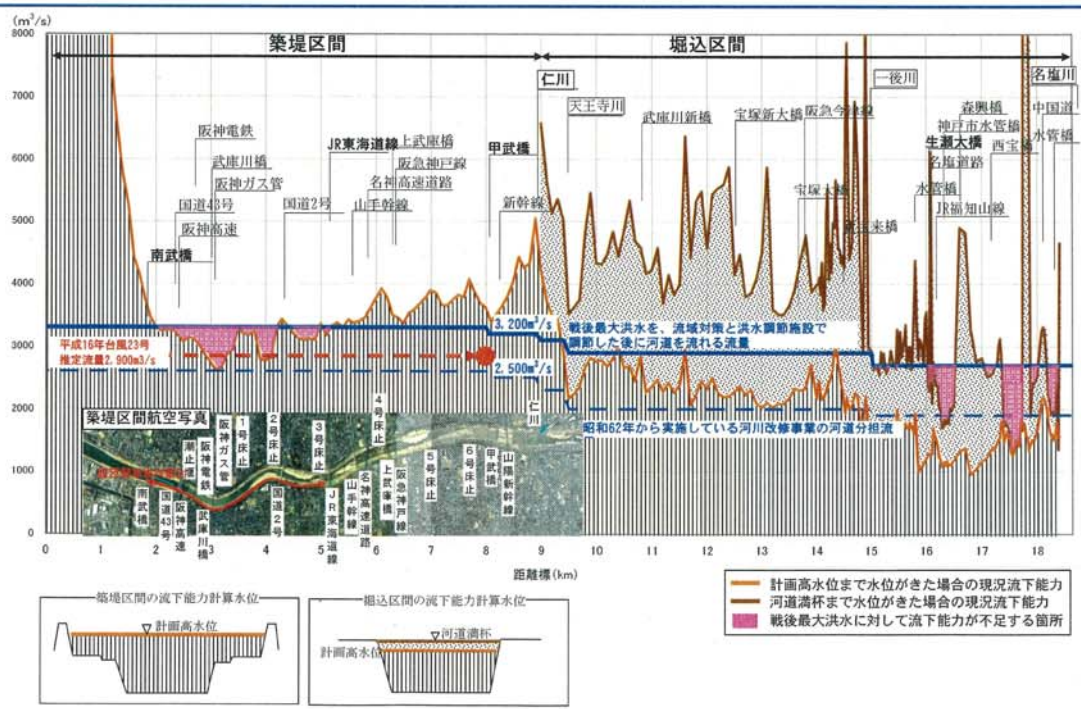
($m^3/s$)
8000
7000
6000
5000
4000
3000
2000
1000
0

築堤区間
堀込区間

阪神電鉄
武庫川橋
阪神ガス管
国道43号
阪神高速
南武橋
国道2号
JR東海道線
上武庫橋
阪急神戸線
名神高速道路
山手幹線
甲武橋
新幹線
仁川
天王寺川
武庫川新橋
宝塚新大橋
阪急今津線
宝塚大橋
一後川
新三田来橋
名塩川
森興橋
神戸市水管橋
中国道
水管橋
生瀬大橋
名塩道路
西宝橋
水管橋
JR福知山線

平成16年台風23号
推定流量2,900m3/s
3,200$m^3/s$
2,500$m^3/s$
戦後最大洪水を、流域対策と洪水調節施設で調節した後に河道を流れる流量
昭和62年から実施している河川改修事業の河道分担流

築堤区間航空写真
潮止堰
阪神電鉄
阪神ガス管
1号床止
2号床止
3号床止
4号床止
5号床止
6号床止
甲武橋
山陽新幹線
南武橋
国道43号
阪神高速
武庫川橋
国道2号
JR東海道線
山手幹線
名神高速道路
阪急神戸線
上武庫橋
仁川

0 1 2 3 4 5 6 7 8 9 10 11 12 13 14 15 16 17 18
距離標(km)

築堤区間の流下能力計算水位
計画高水位
堀込区間の流下能力計算水位
河道満杯
計画高水位

計画高水位まで水位がきた場合の現況流下能力
河道満杯まで水位がきた場合の現況流下能力
戦後最大洪水に対して流下能力が不足する箇所